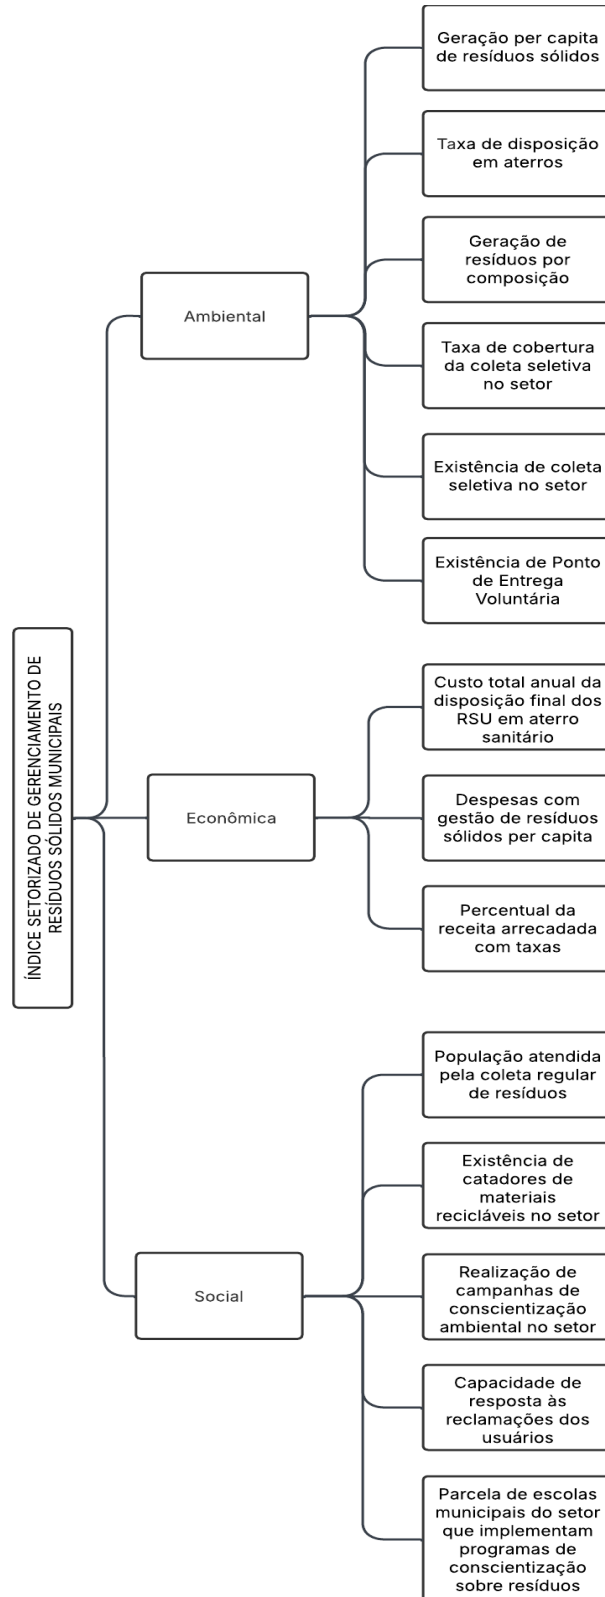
ÍNDICE SETORIZADO DE GERENCIAMENTO DE RESÍDUOS SÓLIDOS MUNICIPAIS

Ambiental

Geração per capita de resíduos sólidos

Taxa de disposição em aterros

Geração de resíduos por composição

Taxa de cobertura da coleta seletiva no setor

Existência de coleta seletiva no setor

Existência de Ponto de Entrega Voluntária

Econômica

Custo total anual da disposição final dos RSU em aterro sanitário

Despesas com gestão de resíduos sólidos per capita

Percentual da receita arrecadada com taxas

Social

População atendida pela coleta regular de resíduos

Existência de catadores de materiais recicláveis no setor

Realização de campanhas de conscientização ambiental no setor

Capacidade de resposta às reclamações dos usuários

Parcela de escolas municipais do setor que implementam programas de conscientização sobre resíduos